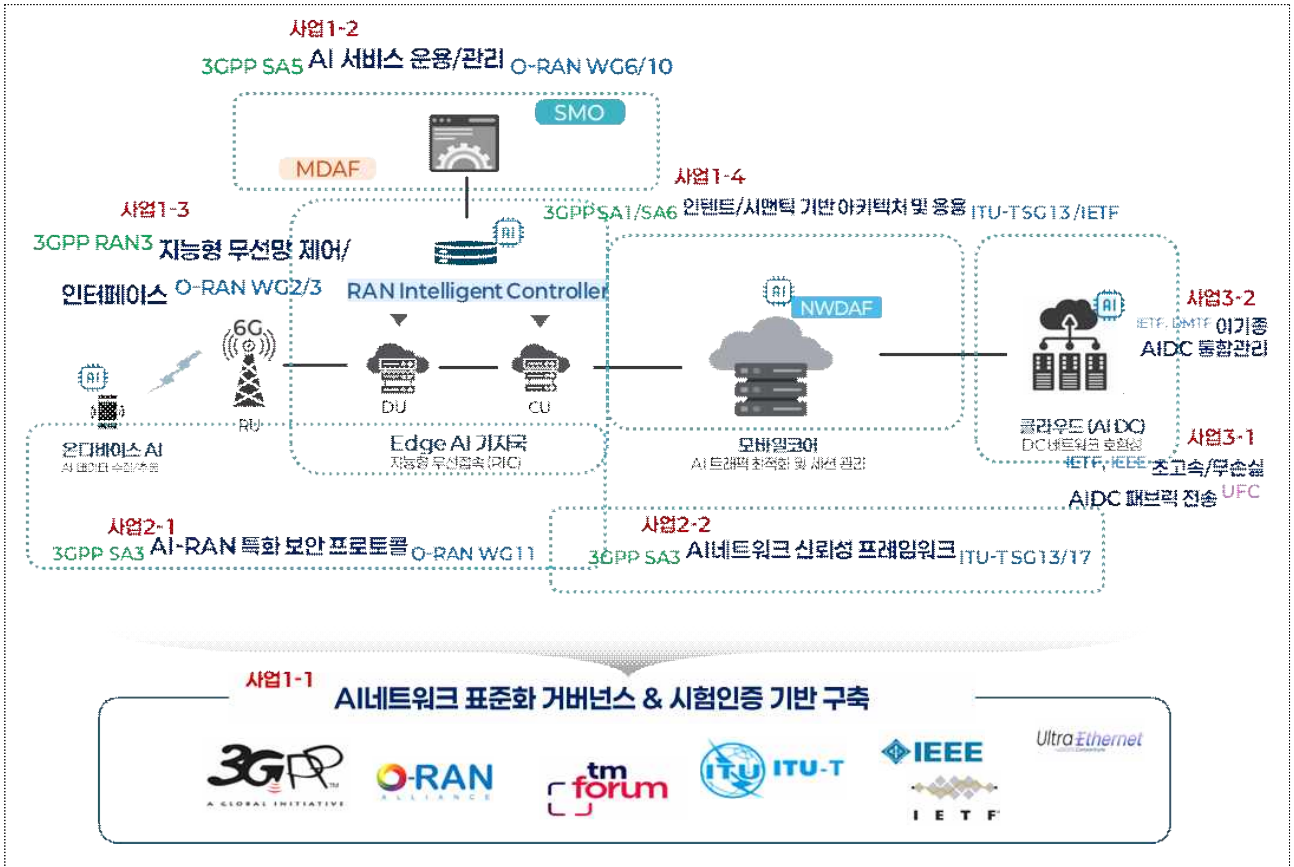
사업1-2
3GPP SA5 AI 서비스 운용/관리 O-RAN WG6/10

SMO

MDAF

사업1-4
3GPP SA1/SA6 인텐트/시멘틱 기반 아키텍처 및 응용 ITU-TSG13/IETF

사업1-3
3GPP RAN3 지능형 무선망 제어/인터페이스 O-RAN WG2/3

AI
RAN Intelligent Controller

AI
NWDAF

AI
사업3-2
IETF, DMTF 이기종 AIDC 통합관리

AI
6G
RU
DU
CU

온디바이스 AI
AI 데이터 수집/추론

Edge AI 기지국
지능형 무선접속 (RIC)

모바일코어
AI 트래픽 최적화 및 세션 관리

클라우드 (AI DC)
DC 네트워크 효율성

사업3-1
IETF, IEEE 초고속/무손실 AIDC 패브릭 전송 UFC

사업2-1
3GPP SA3 AI-RAN 특화 보안 프로토콜 O-RAN WG11

사업2-2
3GPP SA3 AI네트워크 신뢰성 프레임워크 ITU-TSG13/17

사업1-1
AI네트워크 표준화 거버넌스 & 시험인증 기반 구축

3GPP A GLOBAL INITIATIVE
O-RAN ALLIANCE
tm forum
ITU ITU-T
IEEE
IETF
Ultra Ethernet Consortium